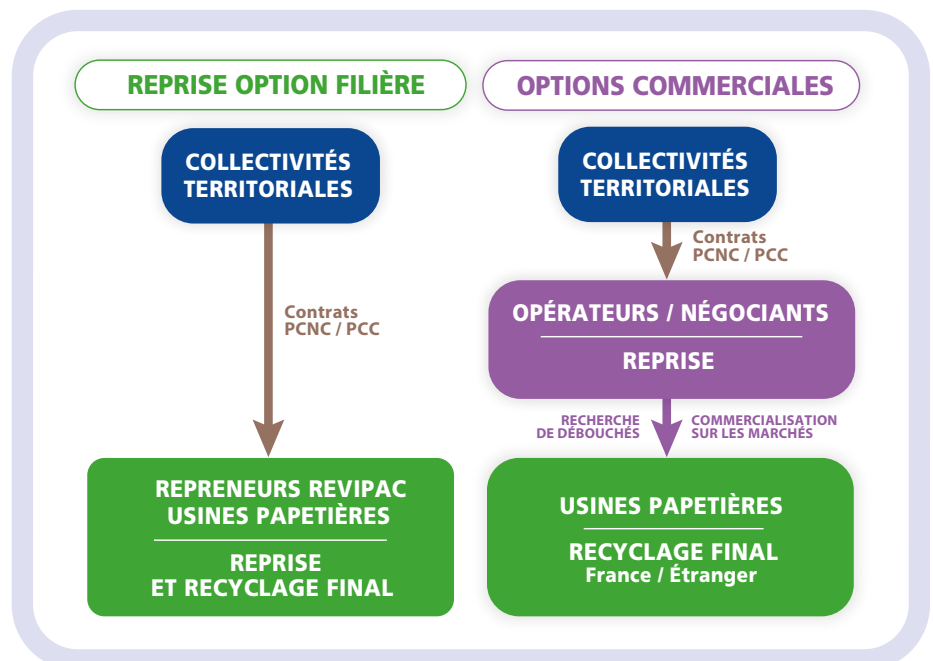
REPRISE OPTION FILIÈRE

COLLECTIVITÉS TERRITORIALES

Contrats PCNC / PCC

REPRENEURS REVIPAC USINES PAPETIÈRES

REPRISE ET RECYCLAGE FINAL

OPTIONS COMMERCIALES

COLLECTIVITÉS TERRITORIALES

Contrats PCNC / PCC

OPÉRATEURS / NÉGOCIANTS

REPRISE

RECHERCHE DE DÉBOUCHÉS

COMMERCIALISATION SUR LES MARCHÉS

USINES PAPETIÈRES

RECYCLAGE FINAL
France / Étranger